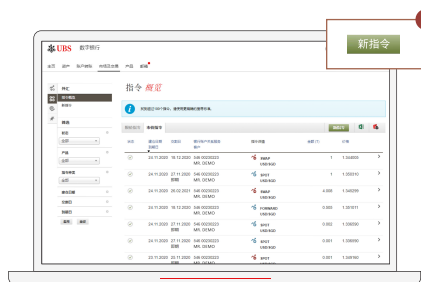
新指令

UBS 数字银行

指令 概览

新指令

已取消 | 草稿

24.11.2020 16.12.2020 SWAP USD/SGD 1 1.34855
24.11.2020 27.11.2020 SPOT USD/SGD 1 1.33310
24.11.2020 26.02.2021 SWAP USD/SGD 4,000 1.34235
24.11.2020 16.12.2020 FORWARD USD/SGD 0.002 1.33101
24.11.2020 27.11.2020 SPOT USD/SGD 0.002 1.33090
24.11.2020 27.11.2020 SPOT USD/SGD 0.001 1.33090
23.11.2020 25.11.2020 SPOT USD/SGD 0.001 1.33760

MR. DEMO
MR. DEMO
MR. DEMO
MR. DEMO
MR. DEMO
MR. DEMO
MR. DEMO